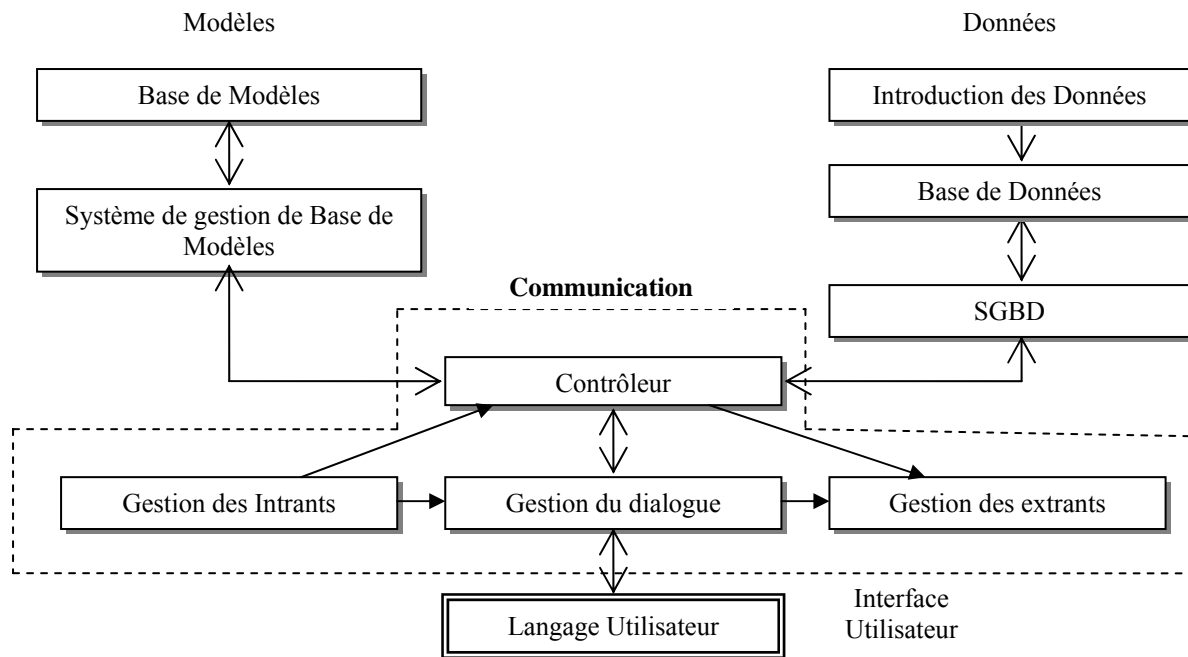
Modèles

Données

Base de Modèles

Introduction des Données

Base de Données

Système de gestion de Base de Modèles

Communication

SGBD

Contrôleur

Gestion des Intrants

Gestion du dialogue

Gestion des extrants

Interface Utilisateur

Langage Utilisateur